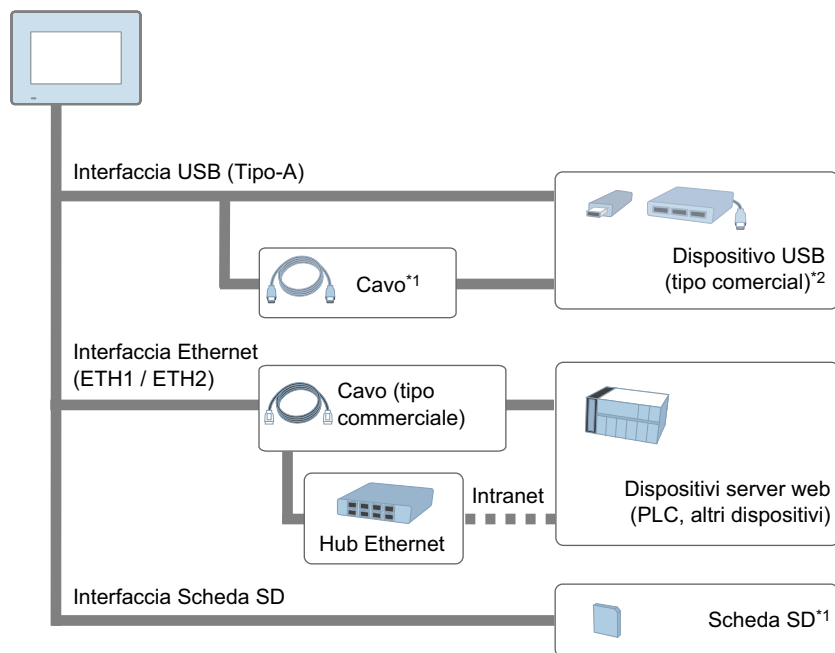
Interfaccia USB (Tipo-A)

Cavo$^{*1}$

Dispositivo USB (tipo comercial)$^{*2}$

Interfaccia Ethernet (ETH1 / ETH2)

Cavo (tipo commerciale)

Hub Ethernet

Intranet

Dispositivi server web (PLC, altri dispositivi)

Interfaccia Scheda SD

Scheda SD$^{*1}$